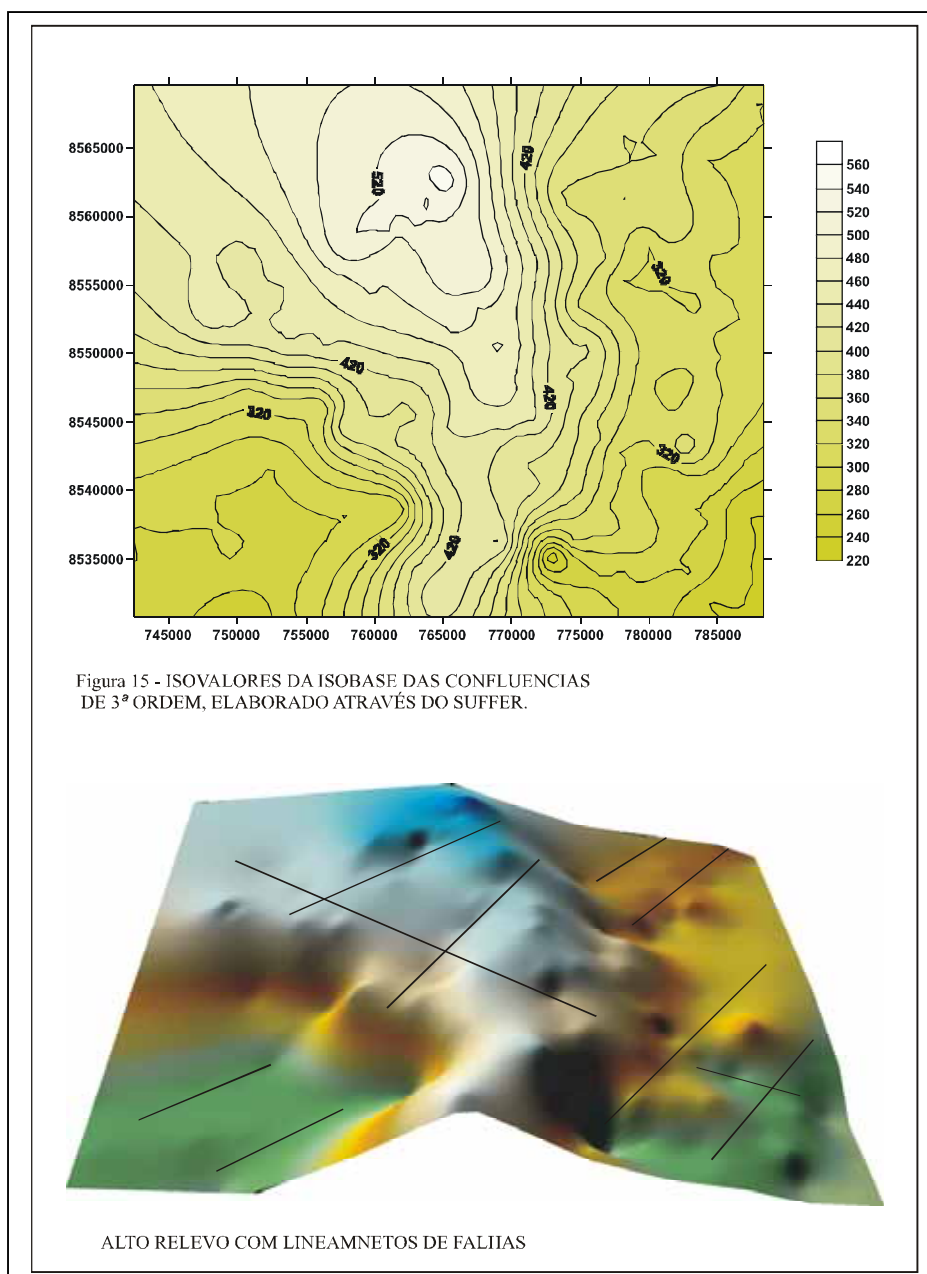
8565000
8560000
8555000
8550000
8545000
8540000
8535000

745000 750000 755000 760000 765000 770000 775000 780000 785000

520
420
320
420
320
420
320
420
320

560
540
520
500
480
460
440
420
400
380
360
340
320
300
280
260
240
220

Figura 15 - ISOVALORES DA ISOBASE DAS CONFLUENCIAS DE 3ª ORDEM, ELABORADO ATRAVÉS DO SUFFER.

ALTO RELEVO COM LINEAMNETOS DE FALIIAS